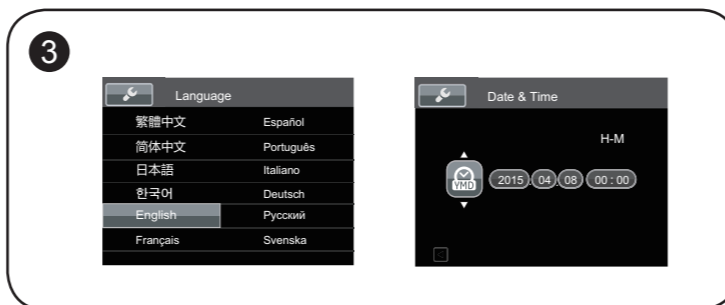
3

Language

| | |
|---|---|
| 繁體中文 | Español |
| 简体中文 | Português |
| 日本語 | Italiano |
| 한국어 | Deutsch |
| English | Русский |
| Français | Svenska |

Date & Time

H-M

YMD

2015 04 08 00 : 00